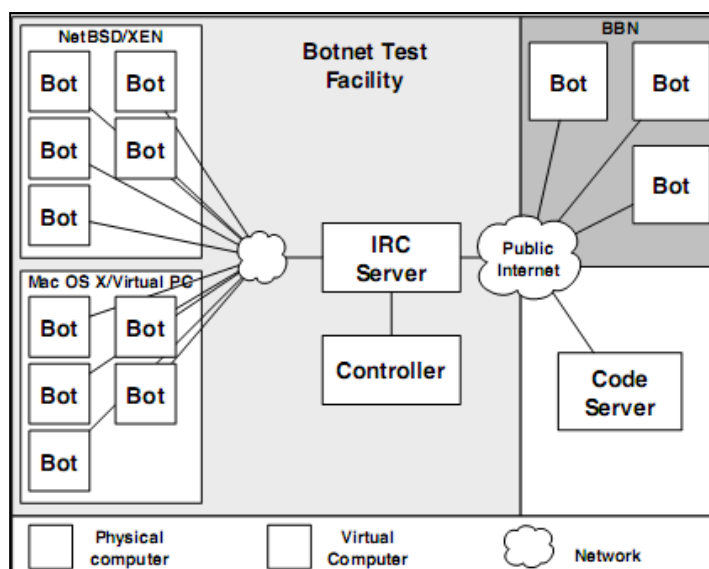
NetBSD/XEN

Bot Bot

Bot Bot

Bot

Mac OS X/Virtual PC

Bot Bot

Bot Bot

Bot

Botnet Test Facility

IRC Server

Controller

BBN

Bot Bot

Bot

Public Internet

Code Server

Physical computer

Virtual Computer

Network